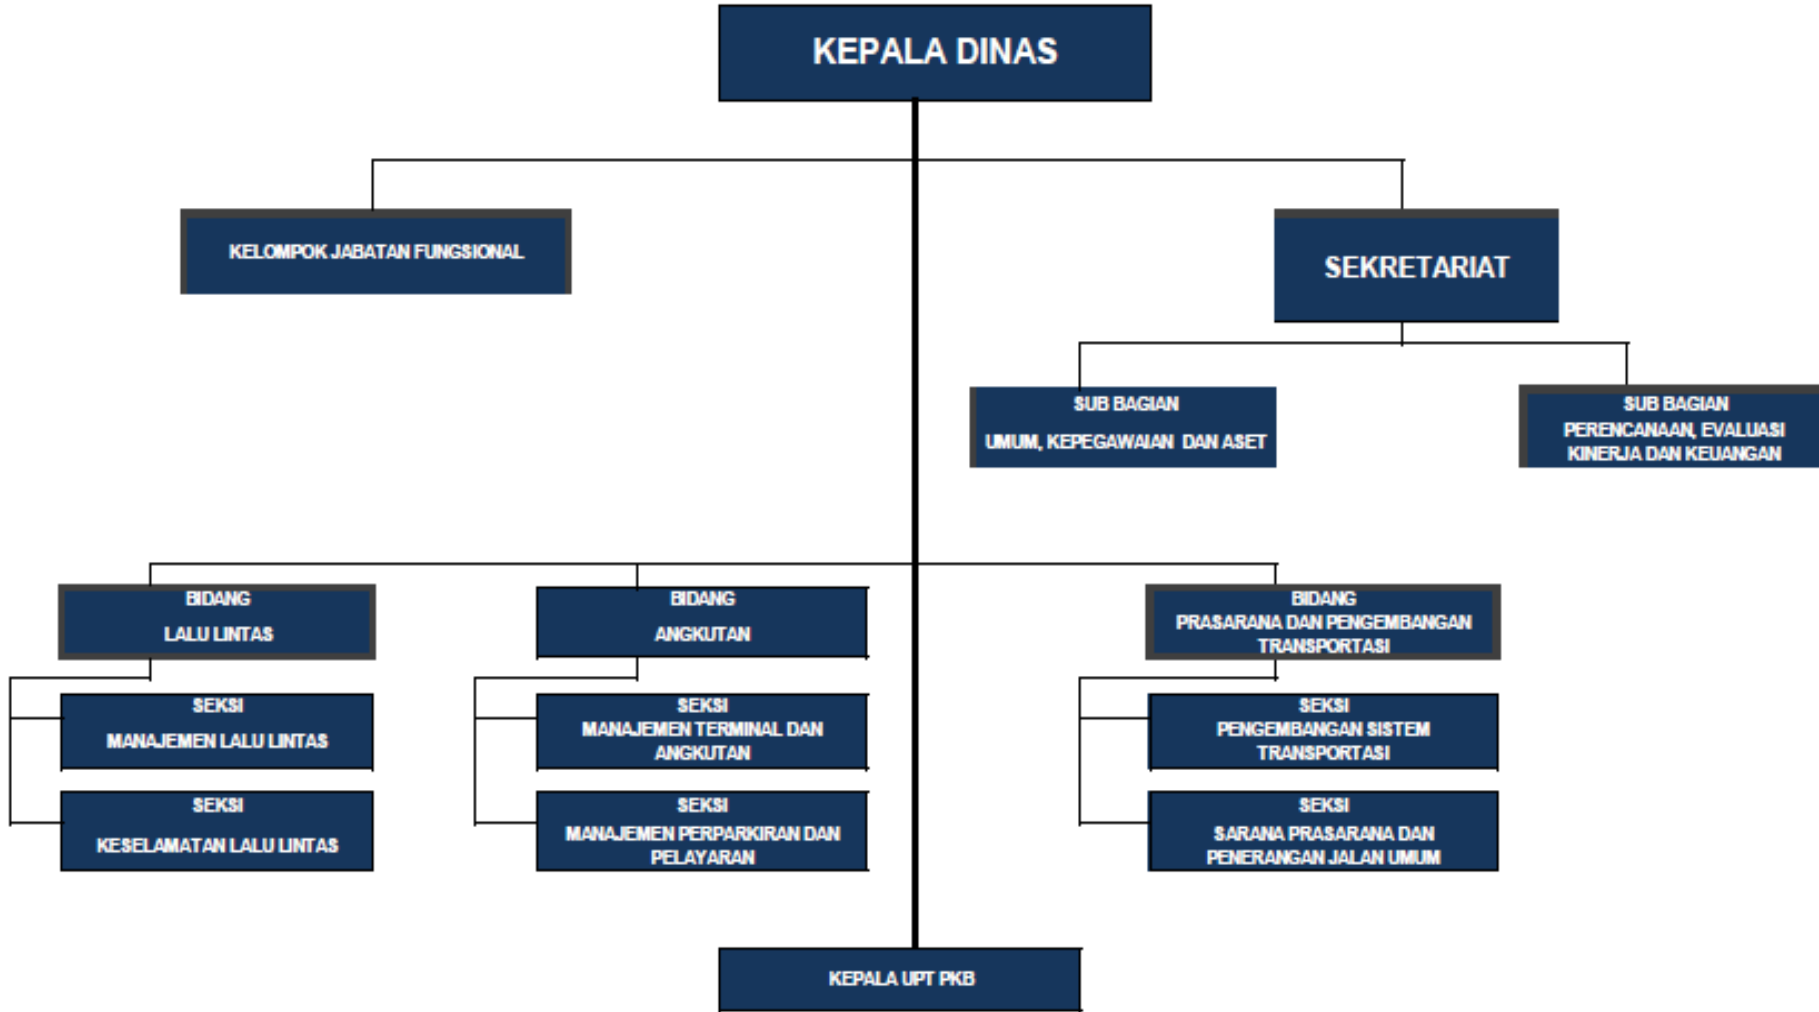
KEPALA DINAS

KELOMPOK JABATAN FUNGSIONAL

SEKRETARIAT

SUB BAGIAN
UMUM, KEPEGAWAIAN DAN ASET

SUB BAGIAN
PERENCANAAN, EVALUASI KINERJA DAN KEUANGAN

BIDANG
LALU LINTAS

SEKSI
MANAJEMEN LALU LINTAS

SEKSI
KESELAMATAN LALU LINTAS

BIDANG
ANGKUTAN

SEKSI
MANAJEMEN TERMINAL DAN ANGKUTAN

SEKSI
MANAJEMEN PERPARKIRAN DAN PELAYARAN

BIDANG
PRASARANA DAN PENGEMBANGAN TRANSPORTASI

SEKSI
PENGEMBANGAN SISTEM TRANSPORTASI

SEKSI
SARANA PRASARANA DAN PENERANGAN JALAN UMUM

KEPALA UPT PKB